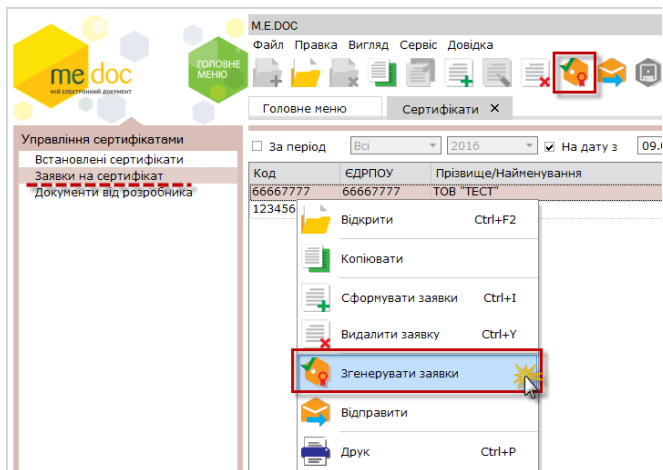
me.doc
мій електронний документ

ГОЛОВНЕ МЕНЮ

M.E.DOC
Файл Правка Вигляд Сервіс Довідка

Головне меню
Сертифікати ✕

Управління сертифікатами
Встановлені сертифікати
Заявки на сертифікат
Документи від розробника

За період Всі 2016 На дату з 09.

| Код | ЄДРПОУ | Прізвище/Найменування |
|---|---|---|
| 66667777 | 66667777 | ТОВ "ТЕСТ" |
| 123456 | | |

Відкрити Ctrl+F2
Копіювати
Сформувати заявки Ctrl+I
Видалити заявку Ctrl+Y
Згенерувати заявки
Відправити
Друк Ctrl+P